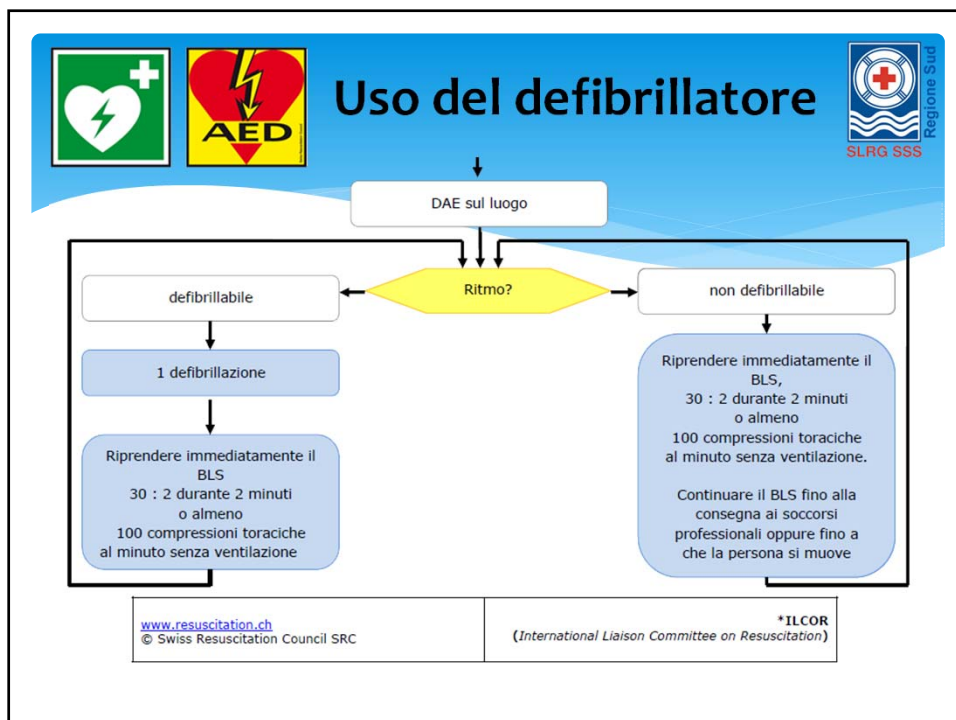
AED

Uso del defibrillatore

Regione Sud
SLRG SSS

DAE sul luogo

Ritmo?

defibrillabile

non defibrillabile

1 defibrillazione

Riprendere immediatamente il BLS
30 : 2 durante 2 minuti
o almeno
100 compressioni toraciche al minuto senza ventilazione

Riprendere immediatamente il BLS,
30 : 2 durante 2 minuti
o almeno
100 compressioni toraciche al minuto senza ventilazione.

Continuare il BLS fino alla consegna ai soccorsi professionali oppure fino a che la persona si muove

| www.resuscitation.ch<br>© Swiss Resuscitation Council SRC | *ILCOR<br>(International Liaison Committee on Resuscitation) |
|---|---|